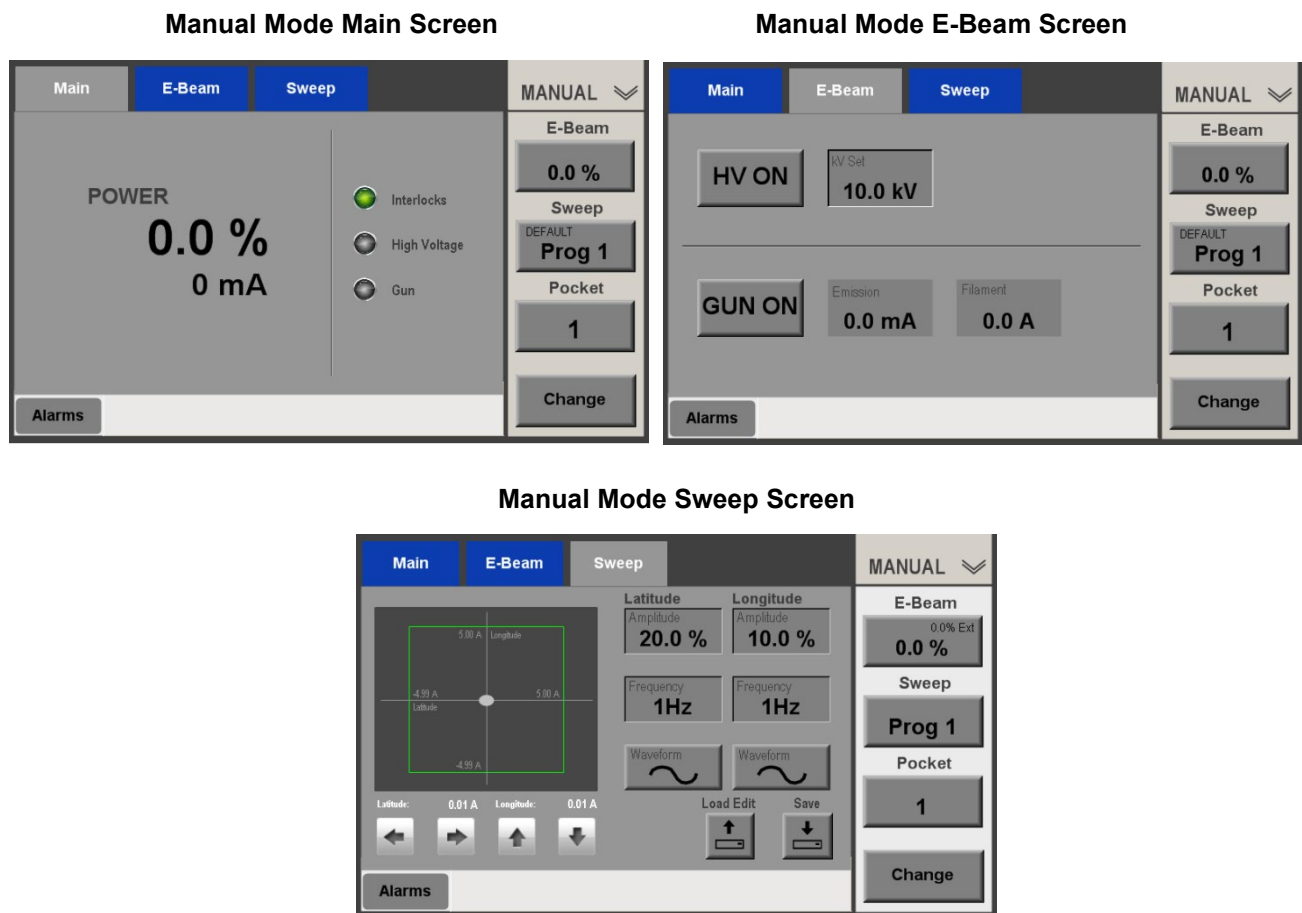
Manual Mode Main Screen

Main
E-Beam
Sweep
MANUAL

POWER
0.0 %
0 mA

Interlocks
High Voltage
Gun

E-Beam
0.0 %
Sweep
DEFAULT
Prog 1
Pocket
1
Change

Alarms

Manual Mode E-Beam Screen

Main
E-Beam
Sweep
MANUAL

HV ON
kV Set
10.0 kV

GUN ON
Emission
0.0 mA
Filament
0.0 A

E-Beam
0.0 %
Sweep
DEFAULT
Prog 1
Pocket
1
Change

Alarms

Manual Mode Sweep Screen

Main
E-Beam
Sweep
MANUAL

5.00 A Longitude
-4.99 A
Latitude
5.00 A
-4.99 A

Latitude
Amplitude
20.0 %
Longitude
Amplitude
10.0 %
Frequency
1Hz
Frequency
1Hz
Waveform
Waveform

Latitude: 0.01 A Longitude: 0.01 A
Load Edit
Save

E-Beam
0.0% Ext
0.0 %
Sweep
Prog 1
Pocket
1
Change

Alarms